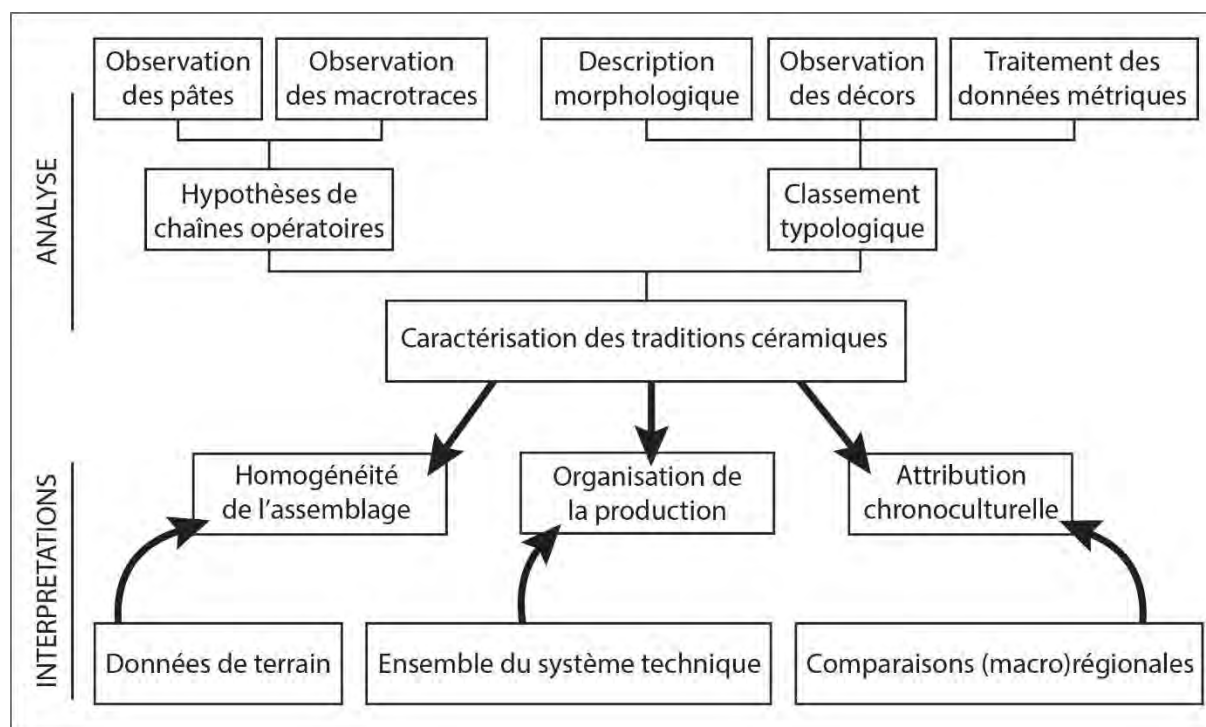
ANALYSE

Observation des pâtes

Observation des macrotraces

Description morphologique

Observation des décors

Traitement des données métriques

Hypothèses de chaînes opératoires

Classement typologique

Caractérisation des traditions céramiques

INTERPRETATIONS

Homogénéité de l'assemblage

Organisation de la production

Attribution chronoculturelle

Données de terrain

Ensemble du système technique

Comparaisons (macro)régionales